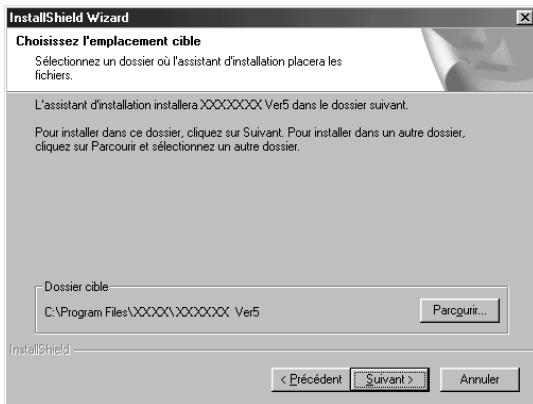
InstallShield Wizard

Choisissez l'emplacement cible

Sélectionnez un dossier où l'assistant d'installation placera les fichiers.

L'assistant d'installation installera XXXXXXX Ver5 dans le dossier suivant.

Pour installer dans ce dossier, cliquez sur Suivant. Pour installer dans un autre dossier, cliquez sur Parcourir et sélectionnez un autre dossier.

Dossier cible

C:\Program Files\XXXX\XXXXXX Ver5

Parcourir...

InstallShield

< Précédent

Suivant >

Annuler